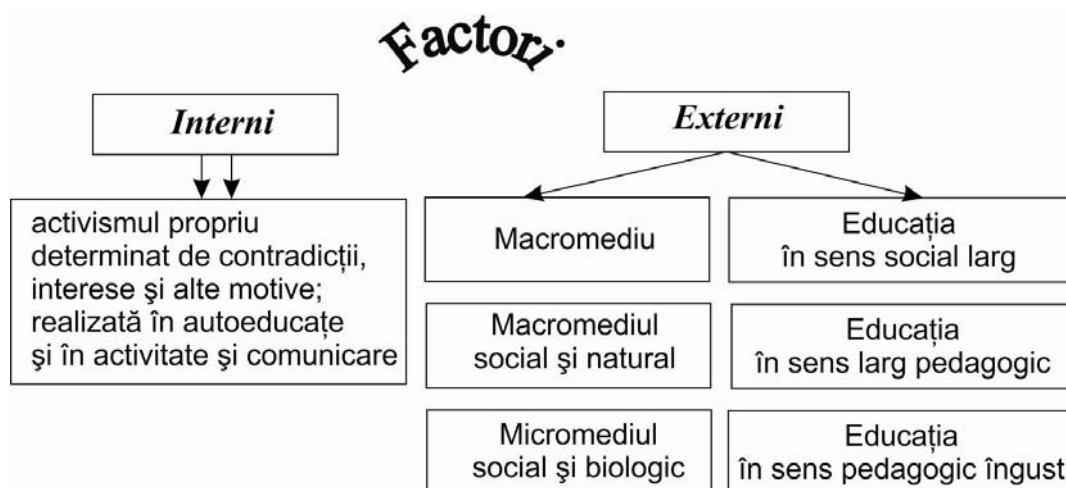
Factori·

Interni

activismul propriu determinat de contradicţii, interese şi alte motive; realizată în autoeducaţe şi în activitate şi comunicare

Externi

Macromediu

Educaţia în sens social larg

Macromediul social şi natural

Educaţia în sens larg pedagogic

Micromediul social şi biologic

Educaţia în sens pedagogic îngust